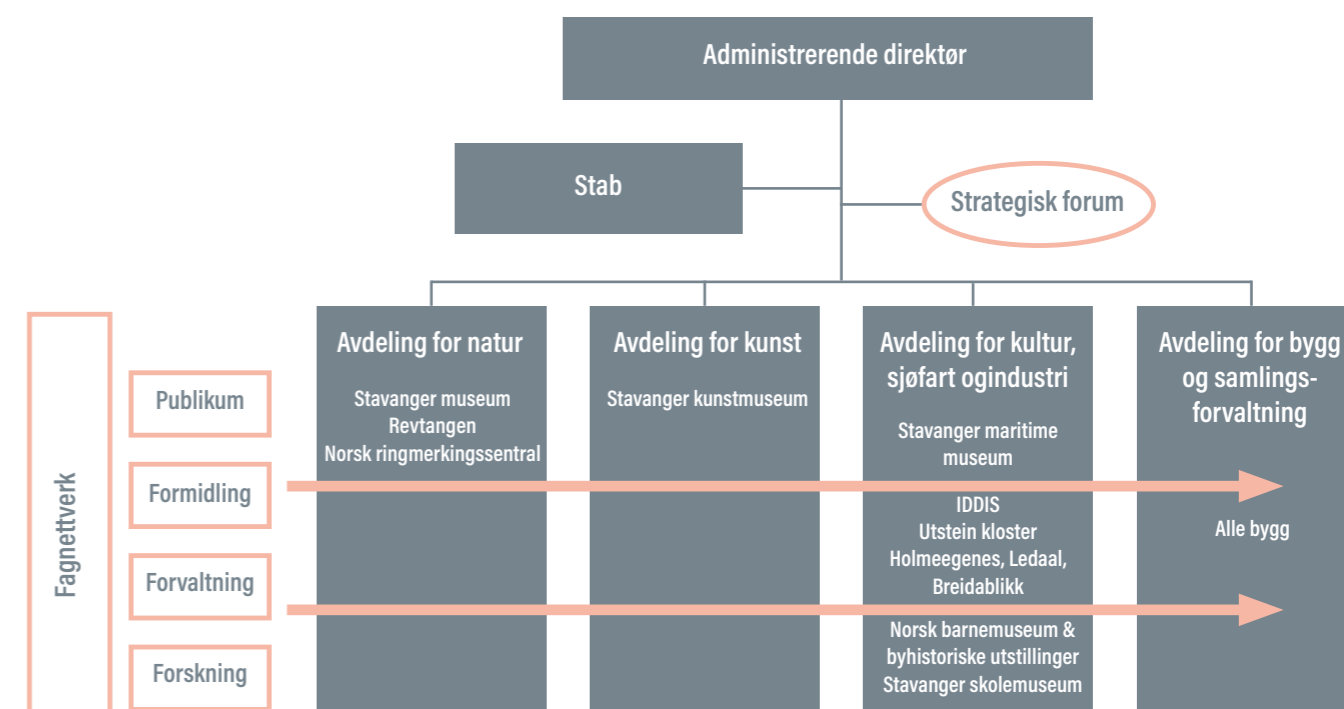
Administrerende direktør

Stab

Strategisk forum

Fagnettverk

Publikum

Formidling

Forvaltning

Forskning

Avdeling for natur

Stavanger museum
Revtangen
Norsk ringmerkingssentral

Avdeling for kunst

Stavanger kunstmuseum

Avdeling for kultur, sjøfart ogindustri

Stavanger maritime museum

IDDIS
Utstein kloster
Holmeegenes, Ledaal, Breidablikk

Norsk barnemuseum & byhistoriske utstillinger
Stavanger skolemuseum

Avdeling for bygg og samlingsforvaltning

Alle bygg